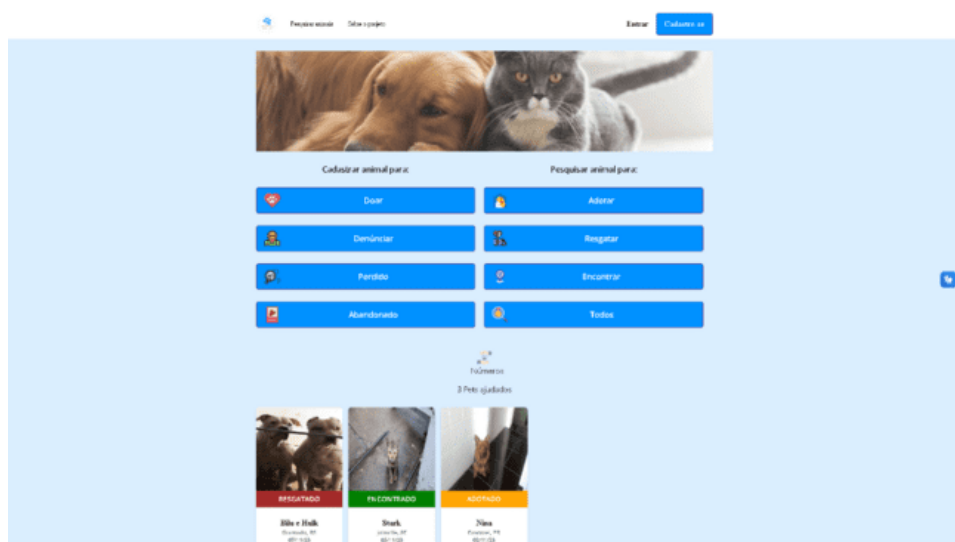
Pesquisar animais Sobre o projeto

Entrar Cadastre-se

Cadastrar animal para:

Pesquisar animal para:

Doar

Adotar

Denúnciar

Resgatar

Perdido

Encontrar

Abandonado

Todos

Números

3 Pets ajudados

RESGATADO

Bilo e Hulk

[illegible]

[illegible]

ENCONTRADO

Stark

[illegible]

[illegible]

ADOTADO

Nina

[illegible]

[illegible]